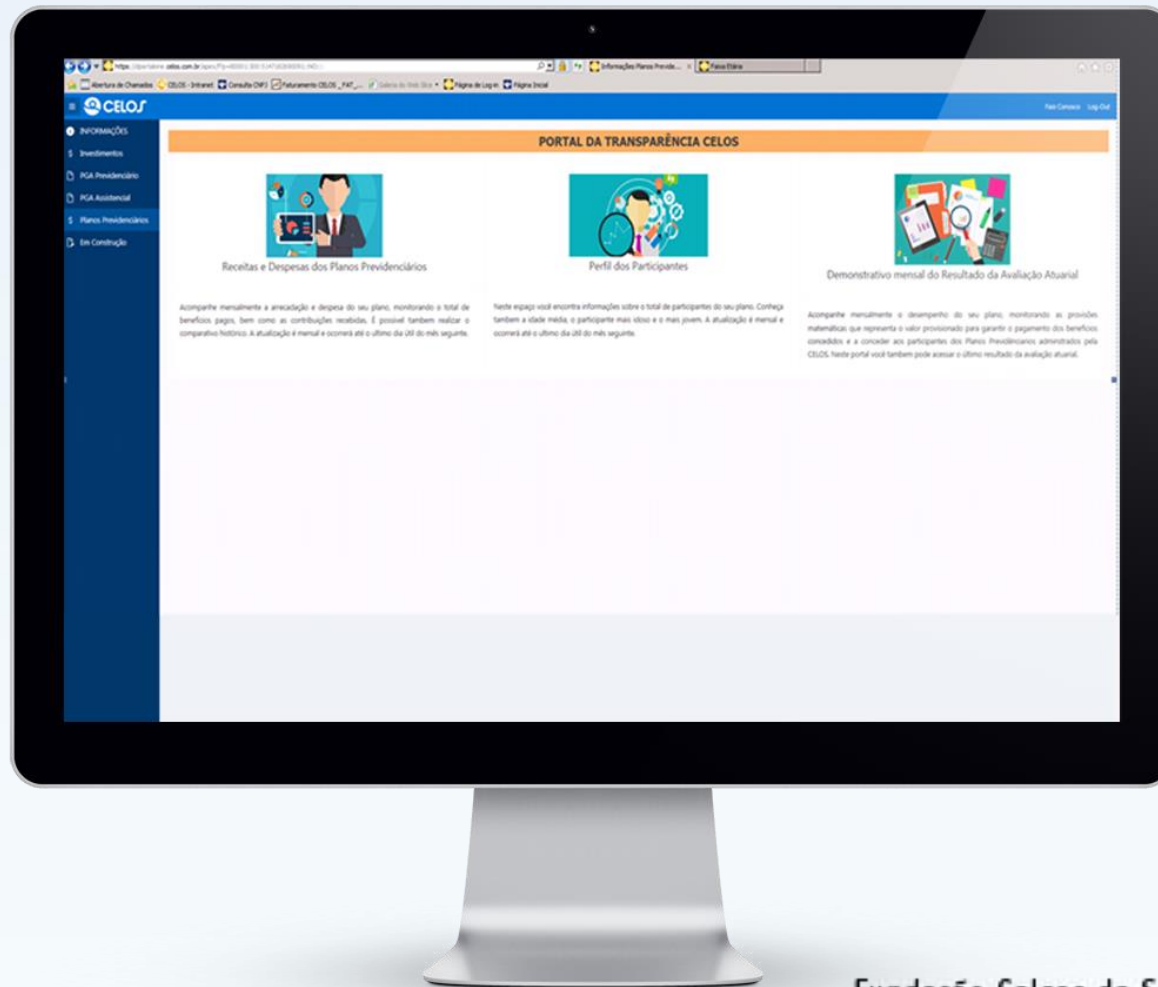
https://portalrm.celos.com.br/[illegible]

Informações Planos Previde... ×

Caixa Eletra

Abertura de Chamados  CELOS - Intranet  Consulta CNPJ  Faturamento CELOS _FAT_...  Galeria do Web Slice  Página de Log-in  Página Inicial

CELOS

Fale Conosco  Log-Out

INFORMAÇÕES

Investimentos

PGA Previdenciário

PGA Assistencial

Planos Previdenciários

Em Construção

PORTAL DA TRANSPARÊNCIA CELOS

Receitas e Despesas dos Planos Previdenciários

Acompanhe mensalmente a arrecadação e despesa do seu plano, monitorando o total de benefícios pagos, bem como as contribuições recebidas. É possível também realizar o comparativo histórico. A atualização é mensal e ocorrerá até o último dia útil do mês seguinte.

Perfil dos Participantes

Neste espaço você encontra informações sobre o total de participantes do seu plano. Conheça também a idade média, o participante mais idoso e o mais jovem. A atualização é mensal e ocorrerá até o último dia útil do mês seguinte.

Demonstrativo mensal do Resultado da Avaliação Atuarial

Acompanhe mensalmente o desempenho do seu plano, monitorando as provisões matemáticas que representa o valor provisionado para garantir o pagamento dos benefícios concedidos e a conceder aos participantes dos Planos Previdenciários administrados pela CELOS. Neste portal você também pode acessar o último resultado da avaliação atuarial.

Fundação Celesc de S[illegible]